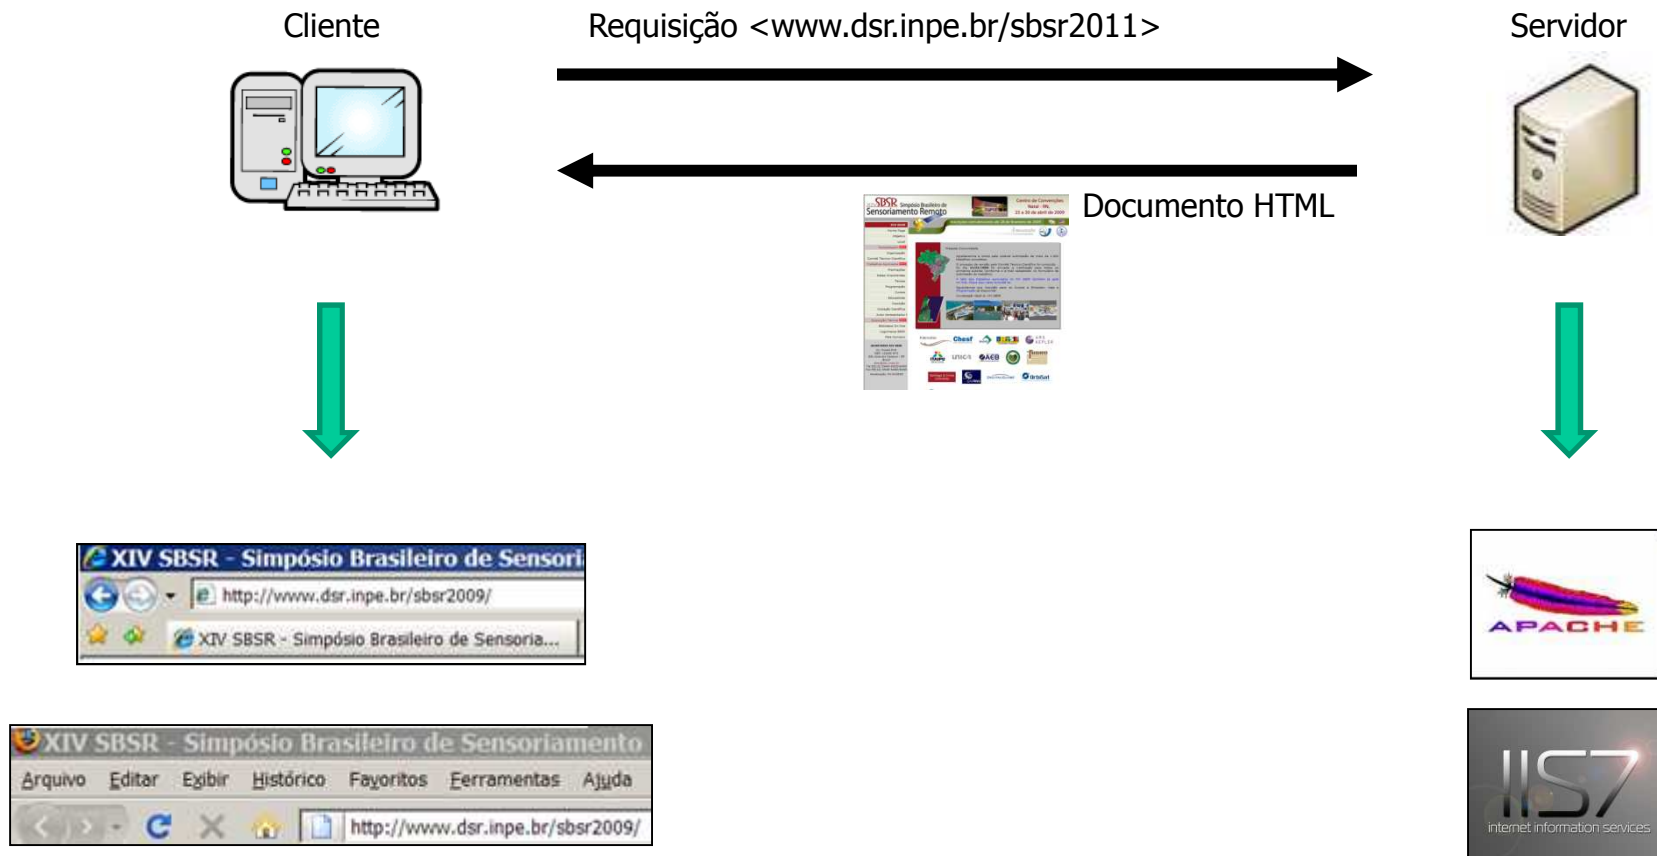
Cliente

Requisição <www.dsr.inpe.br/sbsr2011>

Servidor

Documento HTML

XIV SBSR - Simpósio Brasileiro de Sensori

http://www.dsr.inpe.br/sbsr2009/

XIV SBSR - Simpósio Brasileiro de Sensoria...

XIV SBSR - Simpósio Brasileiro de Sensoriamento

Arquivo Editar Exibir Histórico Favoritos Ferramentas Ajuda

http://www.dsr.inpe.br/sbsr2009/

APACHE

IIS7
internet information services